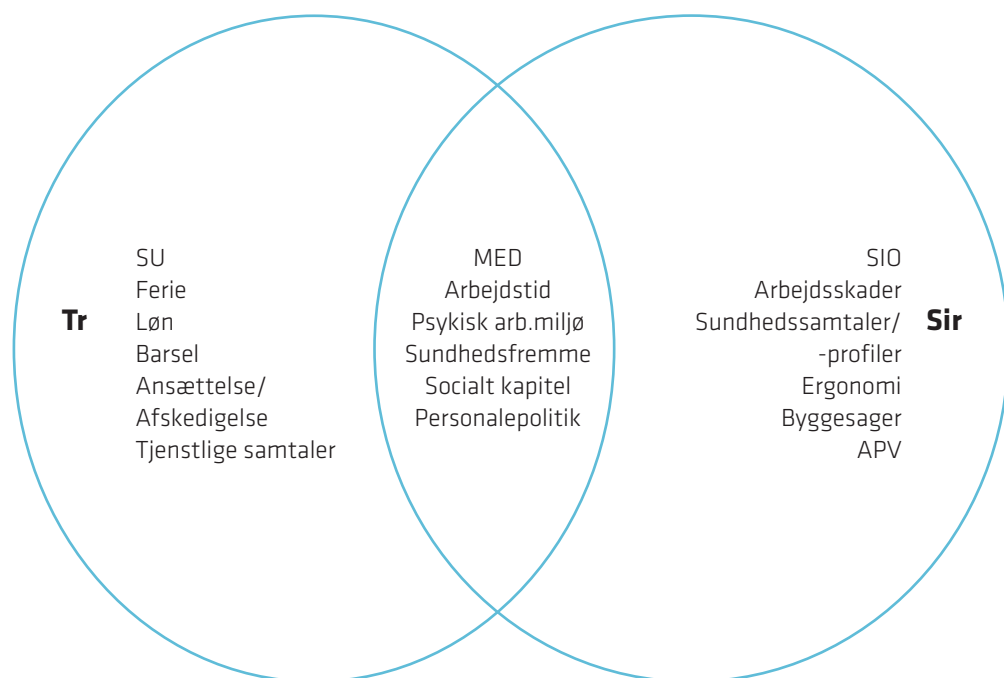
Tr

SU
Ferie
Løn
Barsel
Ansættelse/
Afskedigelse
Tjenstlige samtaler

MED
Arbejdstid
Psykisk arb.miljø
Sundhedsfremme
Socialt kapitel
Personalepolitik

SIO
Arbejdsskader
Sundhedssamtaler/
-profiler
Ergonomi
Byggesager
APV

Sir